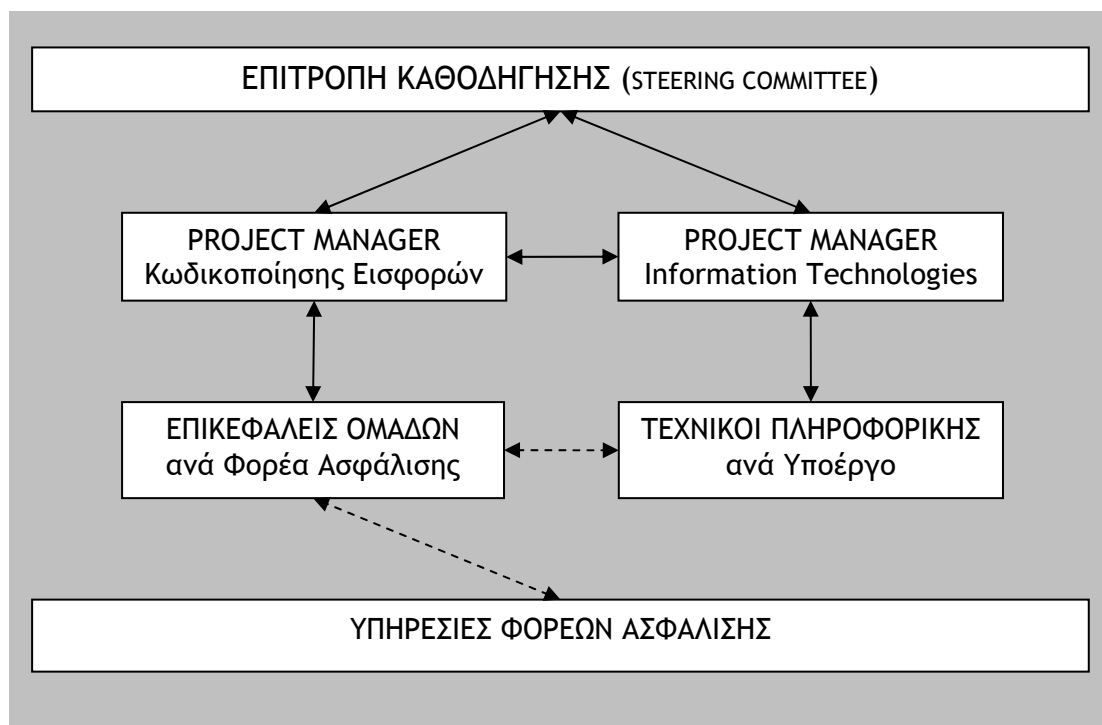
ΕΠΙΤΡΟΠΗ ΚΑΘΟΔΗΓΗΣΗΣ (STEERING COMMITTEE)

PROJECT MANAGER
Κωδικοποίησης Εισφορών

PROJECT MANAGER
Information Technologies

ΕΠΙΚΕΦΑΛΕΙΣ ΟΜΑΔΩΝ
ανά Φορέα Ασφάλισης

ΤΕΧΝΙΚΟΙ ΠΛΗΡΟΦΟΡΙΚΗΣ
ανά Υποέργο

ΥΠΗΡΕΣΙΕΣ ΦΟΡΕΩΝ ΑΣΦΑΛΙΣΗΣ